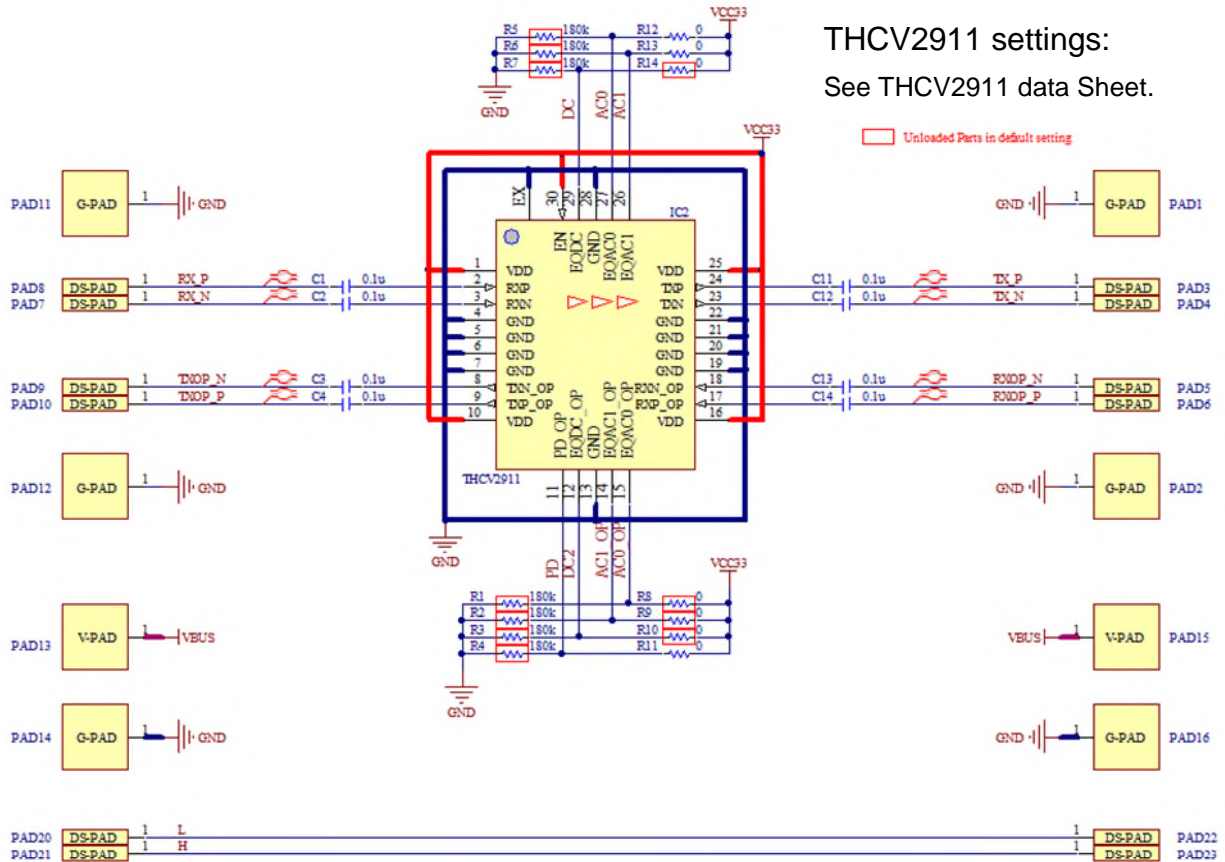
THCV2911 settings:
See THCV2911 data Sheet.

Unloaded Parts in default setting

R5 180k
R6 180k
R7 180k
R12 0
R13 0
R14 0
VCC33
GND
DC
AC0
ACT
VCC33

PAD11 G-PAD 1 GND
PAD8 DS-PAD 1 RX_P C1 0.1u
PAD7 DS-PAD 1 RX_N C2 0.1u
PAD9 DS-PAD 1 TXOP_N C3 0.1u
PAD10 DS-PAD 1 TXOP_P C4 0.1u
PAD12 G-PAD 1 GND

IC2
EX
30 EN
29 EQDC
28 GND
27 EQAC0
26 EQAC1
1 VDD
2 RXP
3 RXN
4 GND
5 GND
6 GND
7 GND
8 TXN_OP
9 TXP_OP
10 VDD
25 VDD
24 TXP
23 TXN
22 GND
21 GND
20 GND
19 GND
18 RXN_OP
17 RXP_OP
16 VDD
11 PD_OP
12 EQDC_OP
13 GND
14 EQAC1_OP
15 EQAC0_OP
THCV2911

GND 1 G-PAD PAD1
C11 0.1u TX_P 1 DS-PAD PAD3
C12 0.1u TX_N 1 DS-PAD PAD4
C13 0.1u RXOP_N 1 DS-PAD PAD5
C14 0.1u RXOP_P 1 DS-PAD PAD6
GND 1 G-PAD PAD2

GND
PD
DC2
AC1_OP
AC0_OP
VCC33
R1 180k
R2 180k
R3 180k
R4 180k
R8 0
R9 0
R10 0
R11 0
GND

PAD13 V-PAD 1 VBUS
VBUS 1 V-PAD PAD15
PAD14 G-PAD 1 GND
GND 1 G-PAD PAD16

PAD20 DS-PAD 1 L 1 DS-PAD PAD22
PAD21 DS-PAD 1 H 1 DS-PAD PAD23